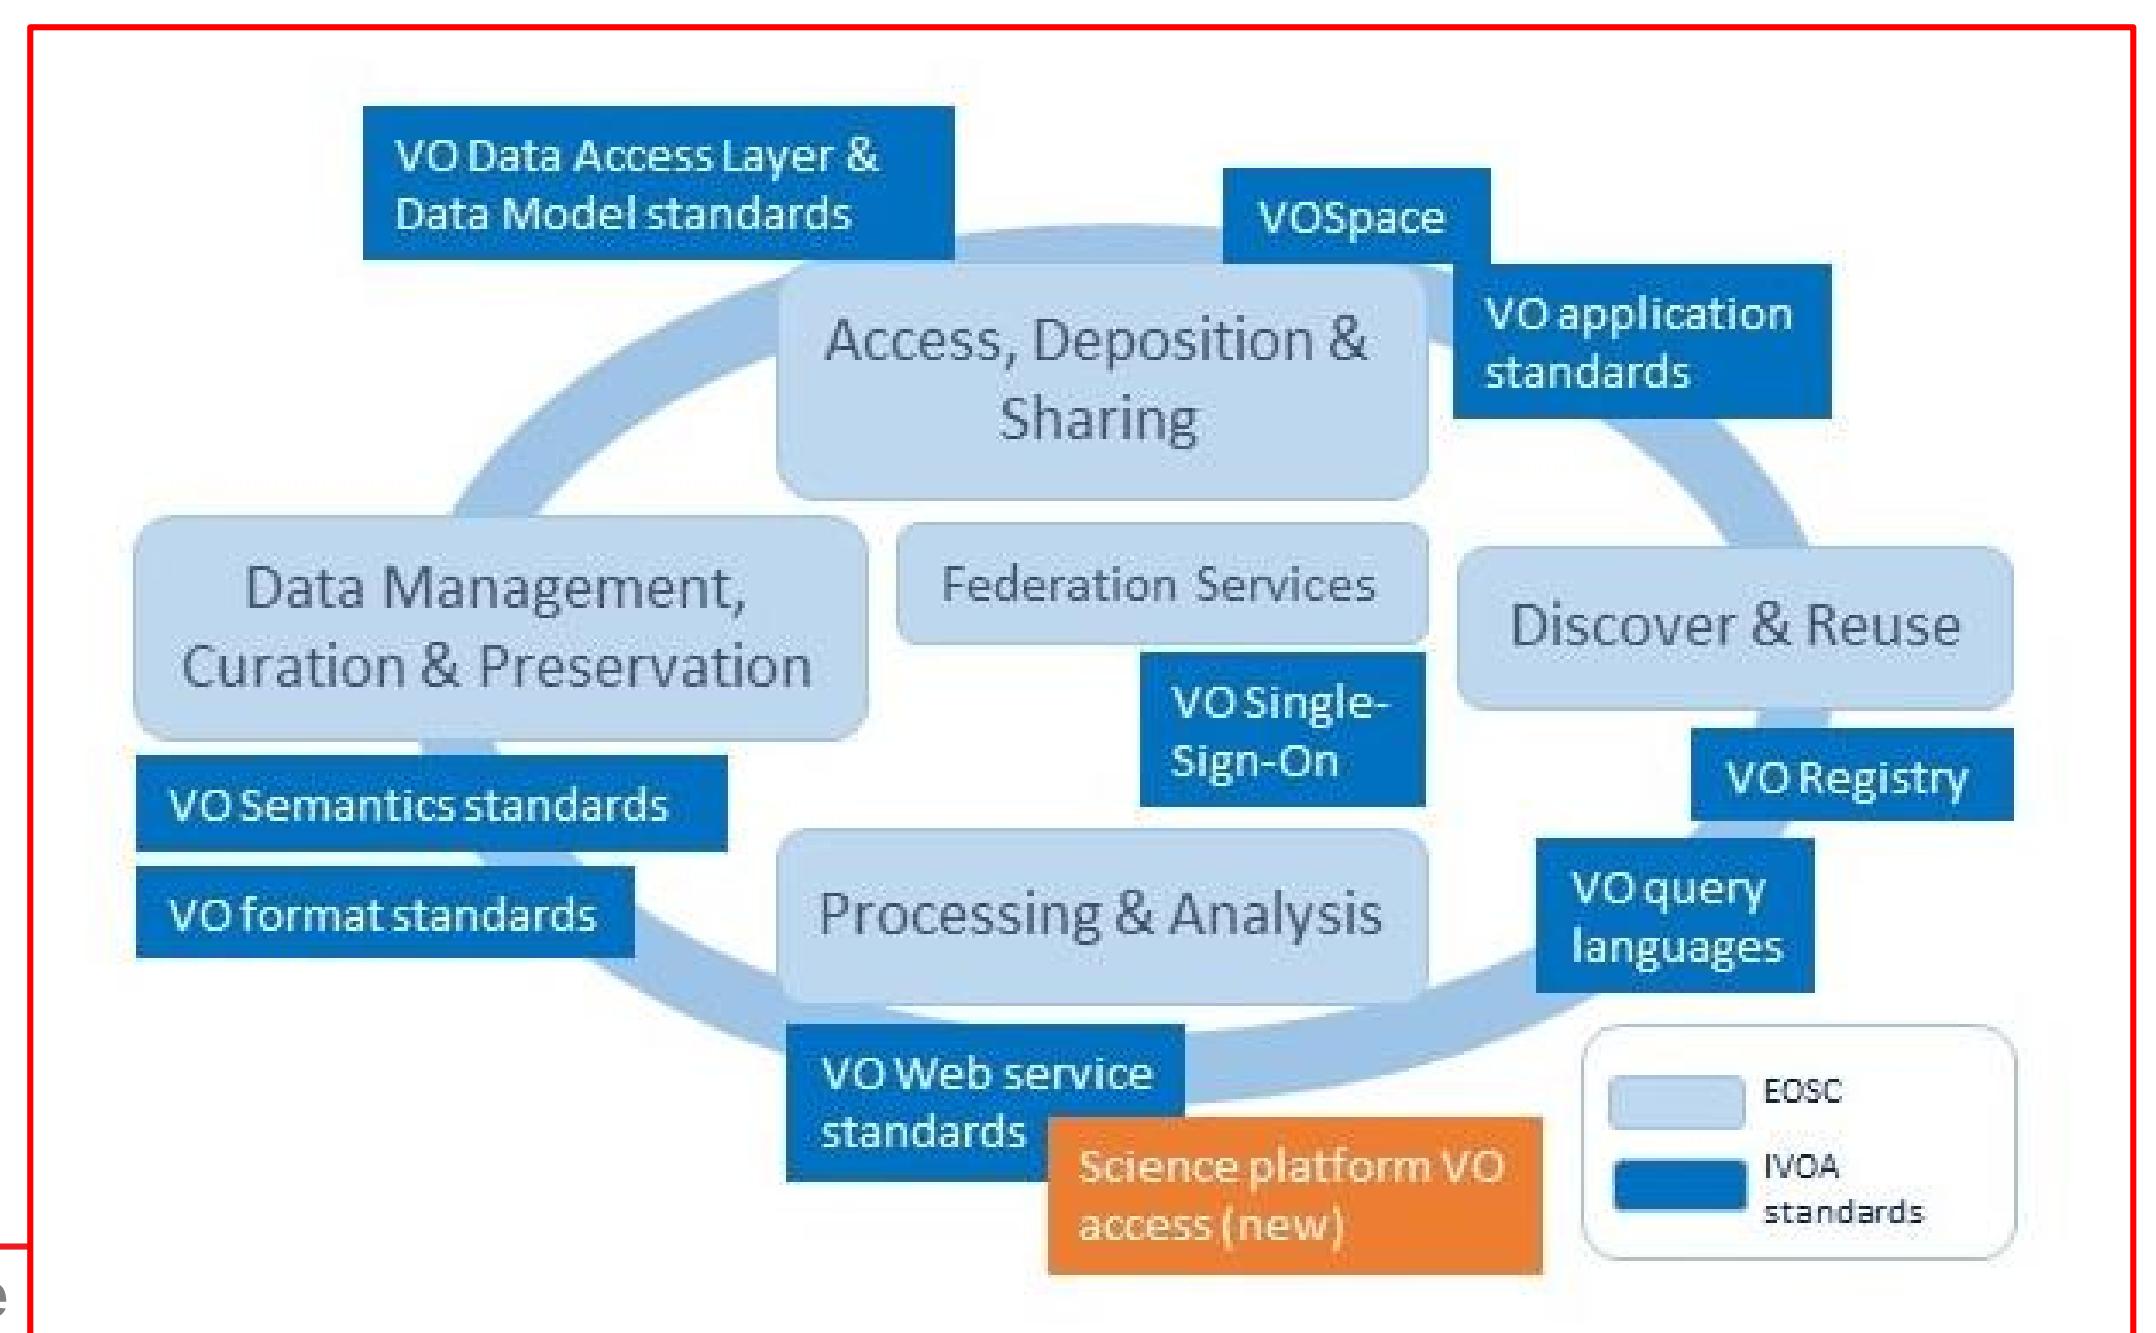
VO Data Access Layer & Data Model standards

VOSpace

Access, Deposition & Sharing

VO application standards

Data Management, Curation & Preservation

Federation Services

Discover & Reuse

VO Single-Sign-On

VO Semantics standards

VO Registry

VO format standards

Processing & Analysis

VO query languages

VO Web service standards

Science platform VO access (new)

EOSC

IVOA standards